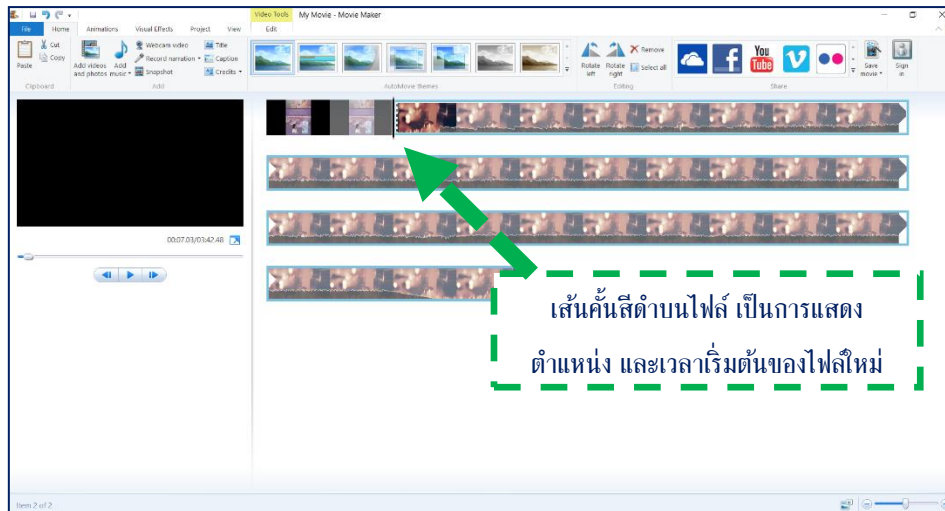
Video Tools My Movie - Movie Maker

File Home Animations Visual Effects Project View Edit

Cut
Copy
Paste
Clipboard

Add videos and photos
Add music
Webcam video
Record narration
Snapshot
Title
Caption
Credits
Add

AutoMovie themes

Rotate left
Rotate right
Remove
Select all
Editing

Share

Save movie
Sign in

00:07.03/03:42.48

เส้นคั้นสีดำบนไฟล์ เป็นการแสดง

ตำแหน่ง และเวลาเริ่มต้นของไฟล์ใหม่

Item 2 of 2